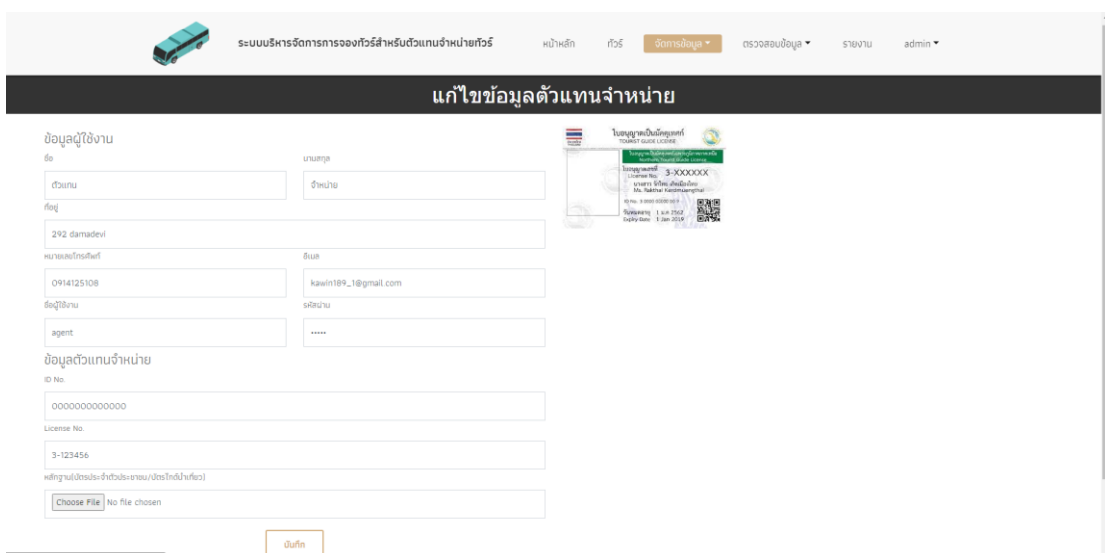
ระบบบริหารจัดการการจองทัวร์สำหรับตัวแทนจำหน่ายทัวร์

หน้าหลัก ทัวร์ จัดการข้อมูล ▾ ตรวจสอบข้อมูล ▾ รายงาน admin ▾

แก้ไขข้อมูลตัวแทนจำหน่าย

ข้อมูลผู้ใช้งาน

ชื่อ

ตัวแทน

นามสกุล

จำหน่าย

ที่อยู่

292 damadevi

หมายเลขโทรศัพท์

0914125108

อีเมล

kawin189_1@gmail.com

ชื่อผู้ใช้งาน

agent

รหัสผ่าน

•••••

ข้อมูลตัวแทนจำหน่าย

ID No.

0000000000000

License No.

3-123456

หลักฐาน(บัตรประจำตัวประชาชน/บัตรไกด์นำเที่ยว)

Choose File No file chosen

บันทึก

ใบอนุญาตเป็นมัคคุเทศก์
TOURIST GUIDE LICENSE
3-XXXXXX
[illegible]